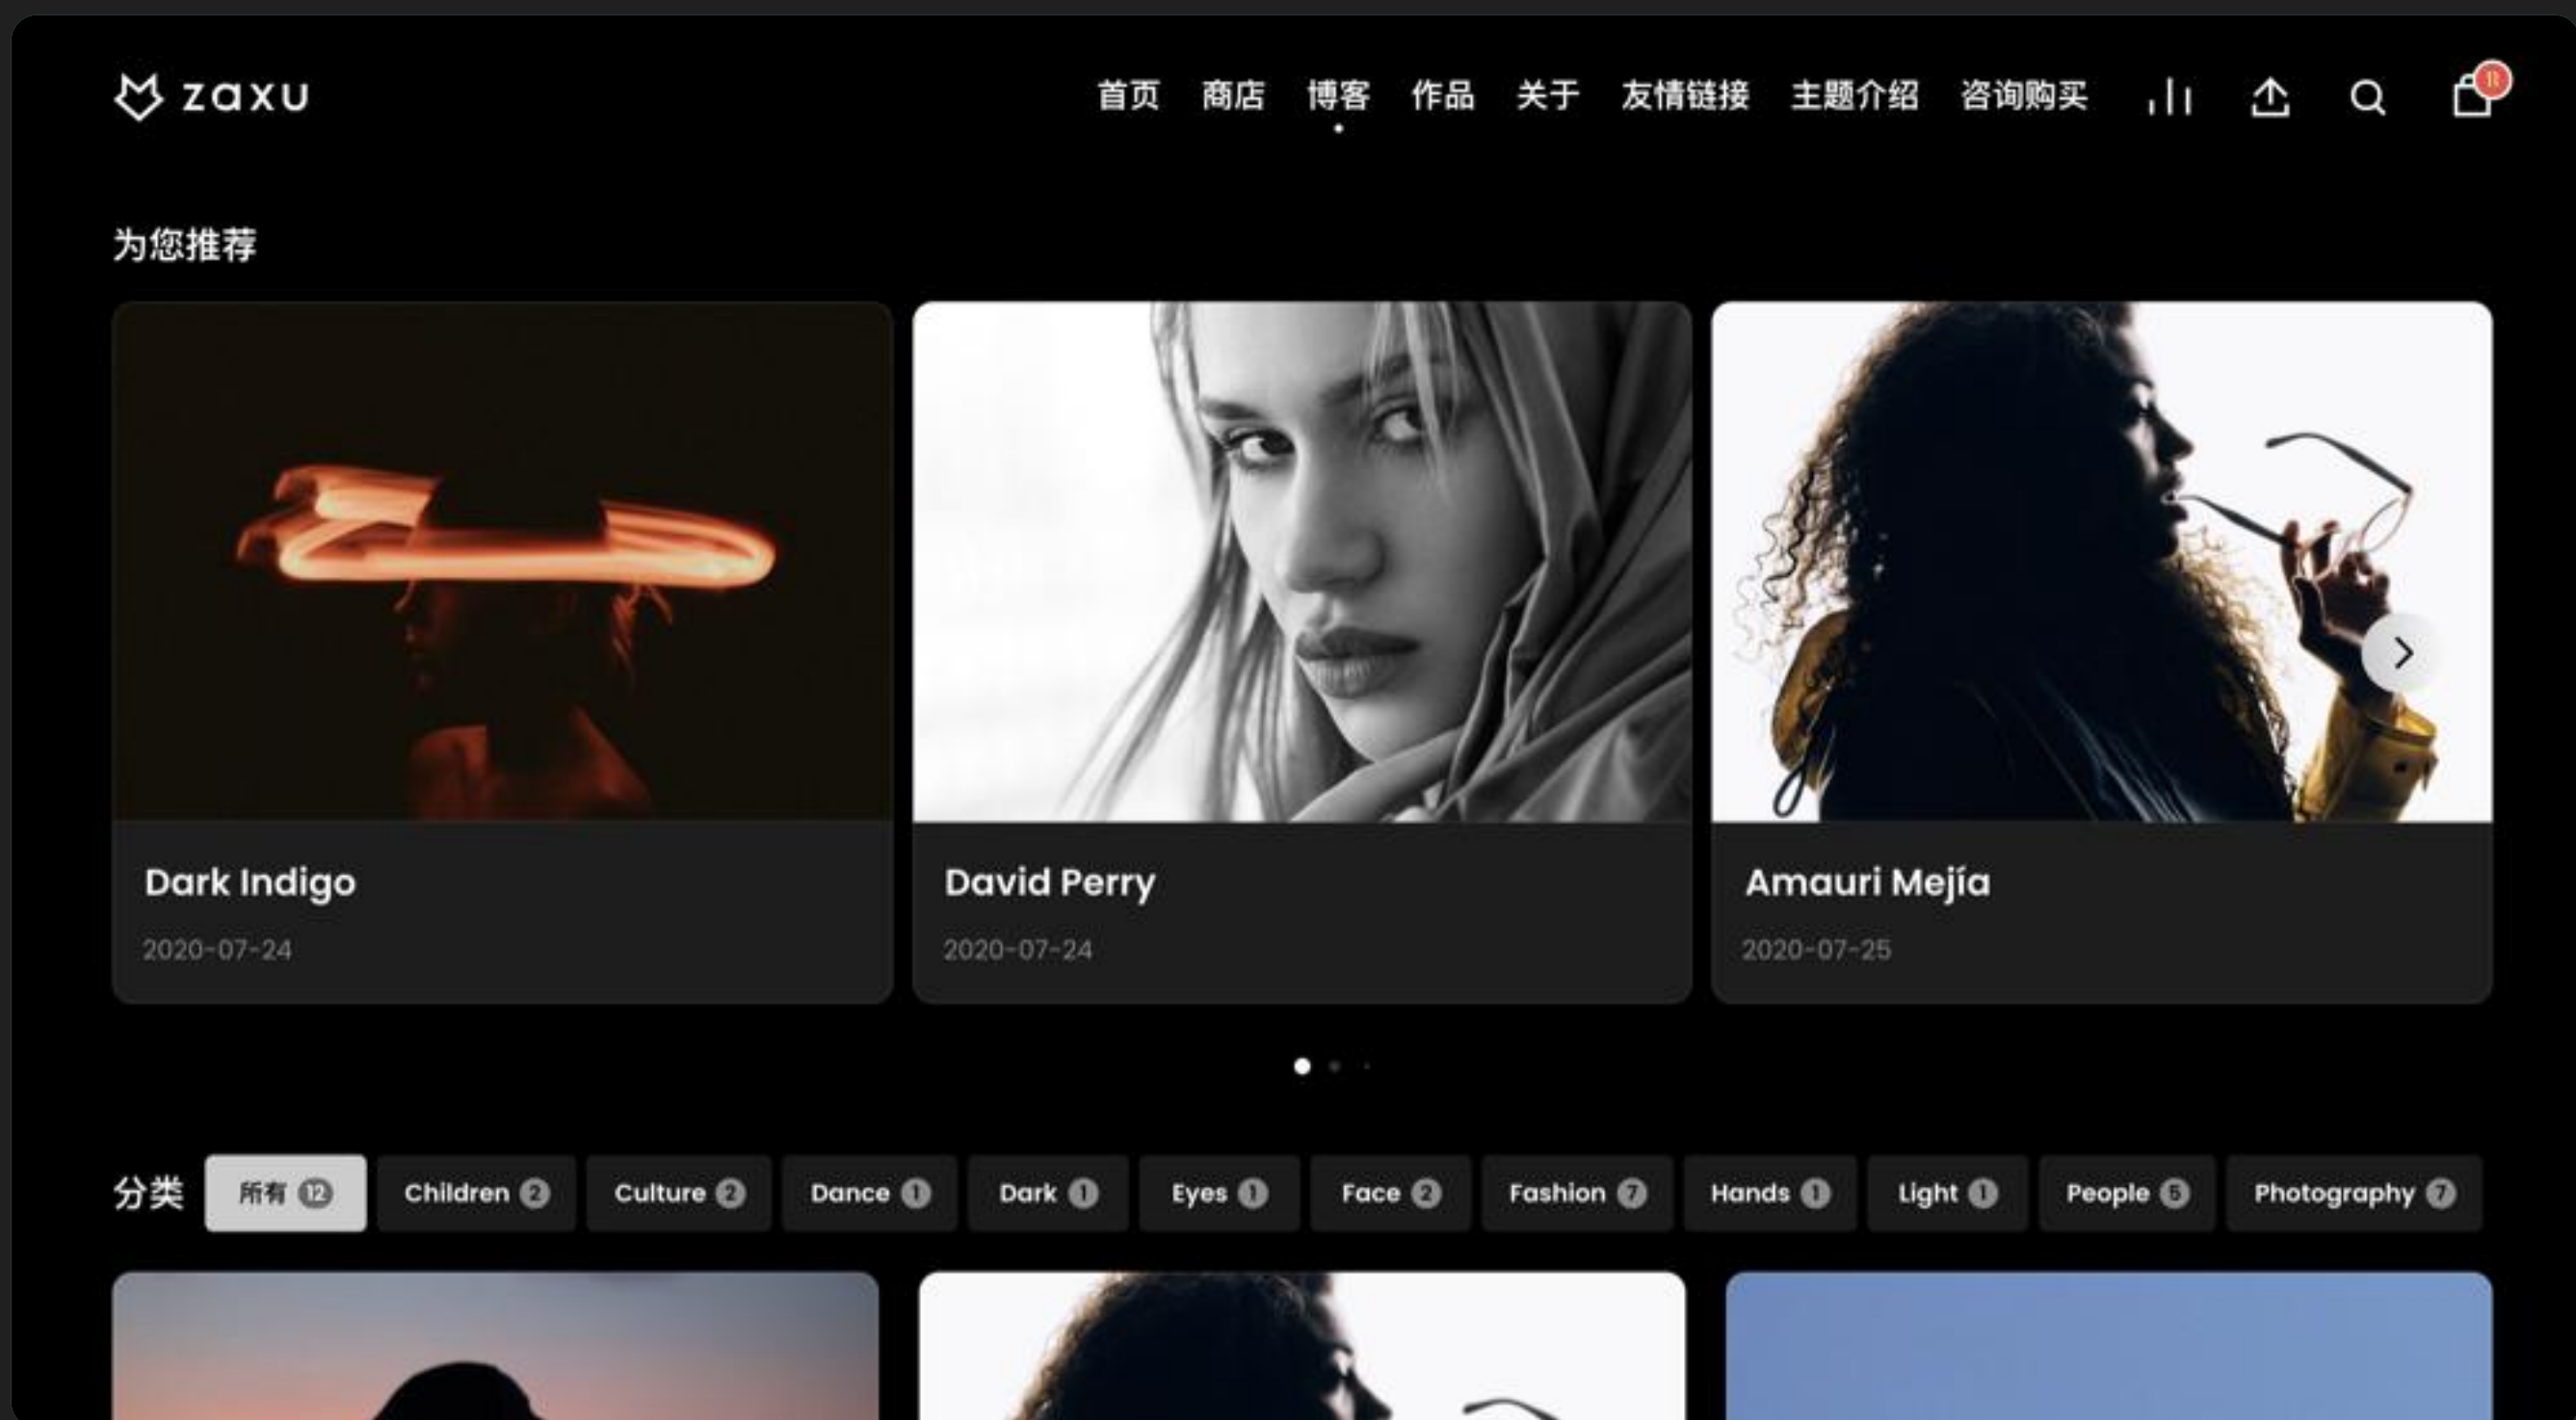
zaxu

首页 商店 博客 作品 关于 友情链接 主题介绍 咨询购买

为您推荐

Dark Indigo
2020-07-24

David Perry
2020-07-24

Amauri Mejía
2020-07-25

分类 所有 12 Children 2 Culture 2 Dance 1 Dark 1 Eyes 1 Face 2 Fashion 7 Hands 1 Light 1 People 5 Photography 7